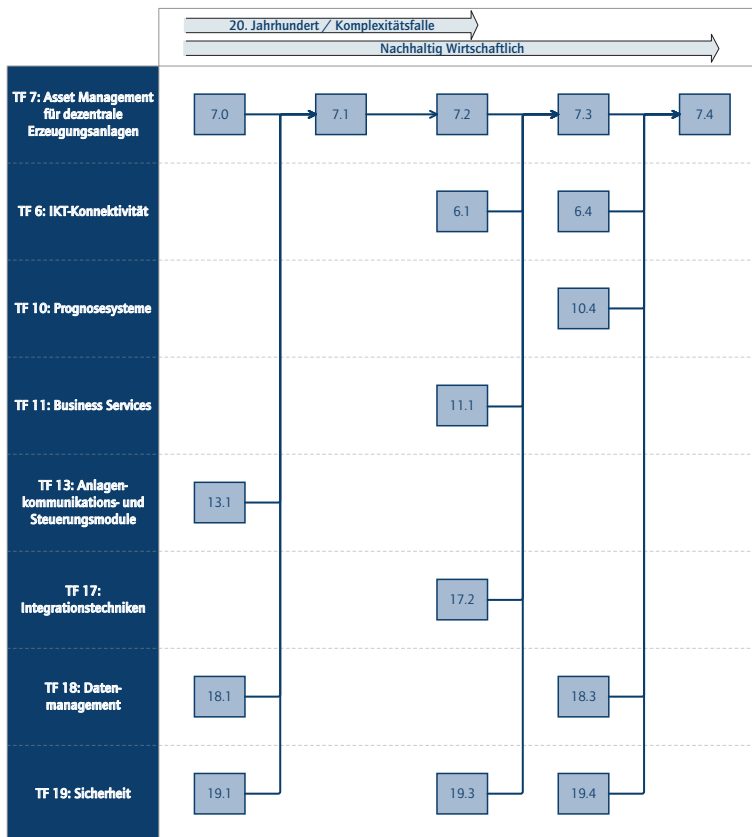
20. Jahrhundert / Komplexitätsfalle

Nachhaltig Wirtschaftlich

TF 7: Asset Management für dezentrale Erzeugungsanlagen

7.0

7.1

7.2

7.3

7.4

TF 6: IKT-Konnektivität

6.1

6.4

TF 10: Prognosesysteme

10.4

TF 11: Business Services

11.1

TF 13: Anlagenkommunikations- und Steuerungsmodule

13.1

TF 17: Integrationstechniken

17.2

TF 18: Datenmanagement

18.1

18.3

TF 19: Sicherheit

19.1

19.3

19.4